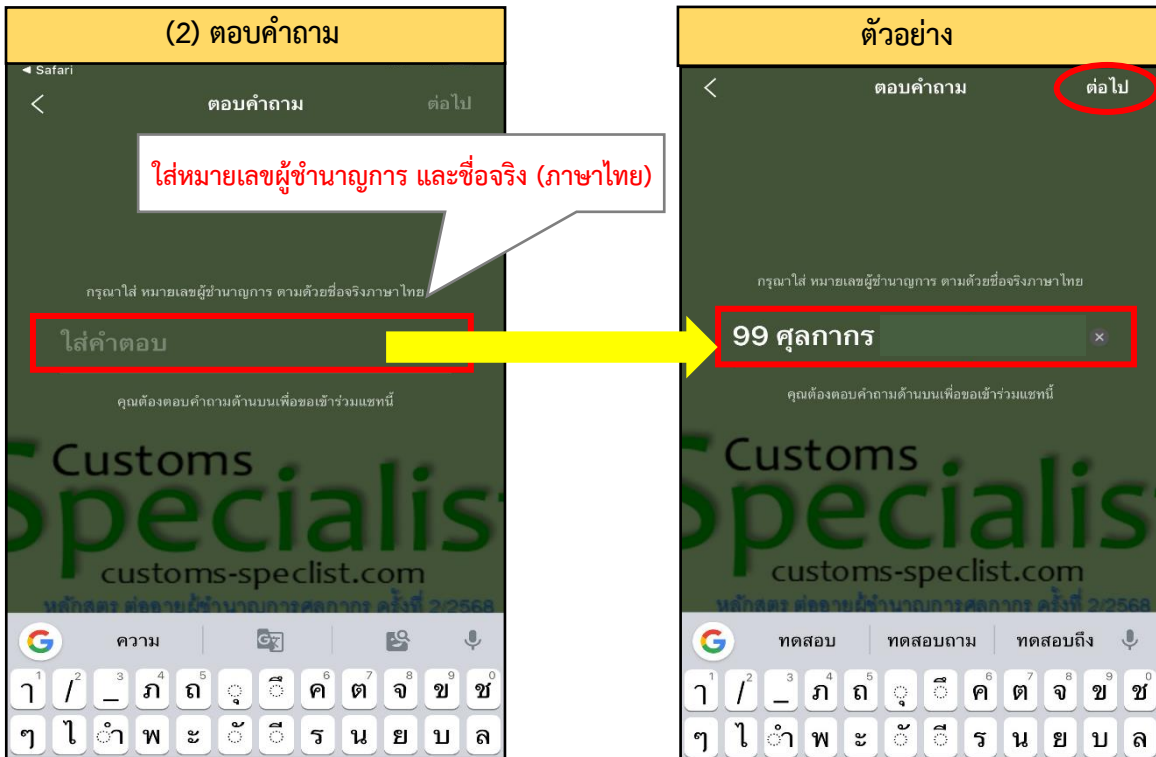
(2) ตอบคำถาม

◂ Safari

ตอบคำถาม

ต่อไป

ใส่หมายเลขผู้ชำนาญการ และชื่อจริง (ภาษาไทย)

กรุณาใส่ หมายเลขผู้ชำนาญการ ตามด้วยชื่อจริงภาษาไทย

ใส่คำตอบ

คุณต้องตอบคำถามด้านบนเพื่อขอเข้าร่วมแชทนี้

Customs
Specialist
customs-speclist.com
หลักสูตร ต่ออายุผู้ชำนาญการศุลกากร ครั้งที่ 2/2568

ความ

ๅ 1 / 2 _ 3 ภ 4 ถ 5 ุ ึ 6 ค 7 ต 8 จ 9 ข 0 ช
ๆ ไ ำ พ ะ ั ี ร น ย บ ล

ตัวอย่าง

ตอบคำถาม

ต่อไป

กรุณาใส่ หมายเลขผู้ชำนาญการ ตามด้วยชื่อจริงภาษาไทย

99 ศุลกากร

คุณต้องตอบคำถามด้านบนเพื่อขอเข้าร่วมแชทนี้

Customs
Specialist
customs-speclist.com
หลักสูตร ต่ออายุผู้ชำนาญการศุลกากร ครั้งที่ 2/2568

ทดสอบ | ทดสอบถาม | ทดสอบถึง

ๅ 1 / 2 _ 3 ภ 4 ถ 5 ุ ึ 6 ค 7 ต 8 จ 9 ข 0 ช
ๆ ไ ำ พ ะ ั ี ร น ย บ ล